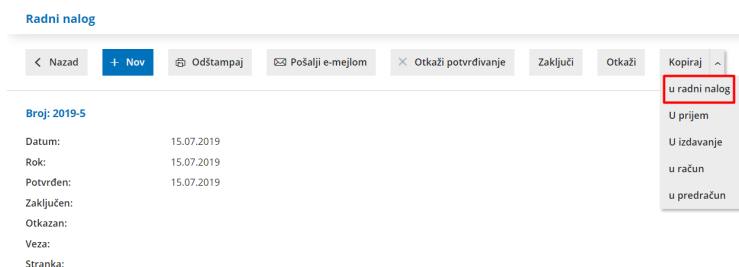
Radni nalog

< Nazad
+ Nov
Odštampaj
Pošalji e-mejlom
× Otkaži potvrđivanje
Zaključi
Otkaži
Kopiraj

u radni nalog
U prijem
U izdavanje
u račun
u predračun

Broj: 2019-5

Datum: 15.07.2019
Rok: 15.07.2019
Potvrđen: 15.07.2019
Zaključen:
Otkazan:
Veza:
Stranka: